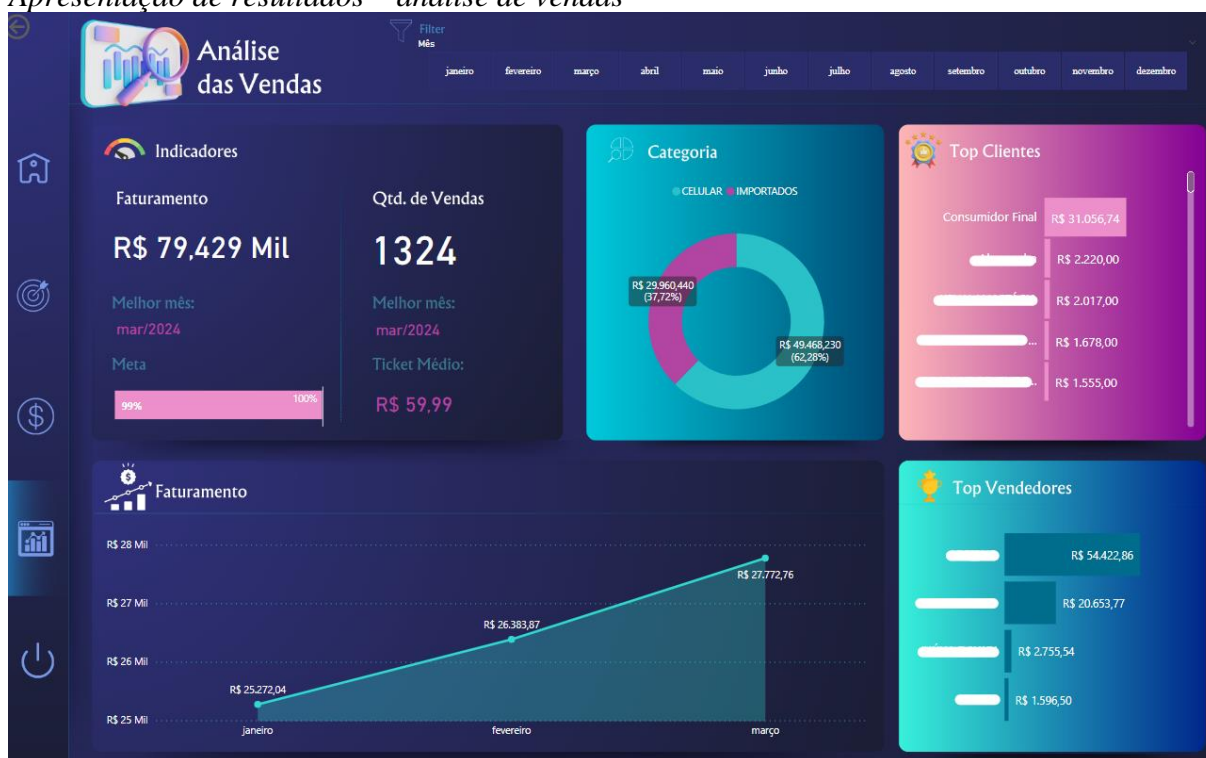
Apresentação de resultados – análise de vendas

Análise das Vendas

Filter
Mês

janeiro fevereiro março abril maio junho julho agosto setembro outubro novembro dezembro

Indicadores

Faturamento

R$ 79,429 Mil

Melhor mês:
mar/2024

Meta

99%
100%

Qtd. de Vendas

1324

Melhor mês:
mar/2024

Ticket Médio:

R$ 59,99

Categoria

CELULAR IMPORTADOS

R$ 29.960,440
(37,72%)

R$ 49.468,230
(62,28%)

Top Clientes

Consumidor Final R$ 31.056,74
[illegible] R$ 2.220,00
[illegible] R$ 2.017,00
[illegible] R$ 1.678,00
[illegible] R$ 1.555,00

Faturamento

R$ 28 Mil
R$ 27 Mil
R$ 26 Mil
R$ 25 Mil

R$ 25.272,04
R$ 26.383,87
R$ 27.772,76

janeiro fevereiro março

Top Vendedores

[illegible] R$ 54.422,86
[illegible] R$ 20.653,77
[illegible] R$ 2.755,54
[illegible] R$ 1.596,50